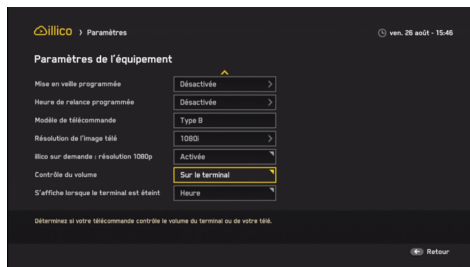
illico > Paramètres

ven. 26 août - 15:46

Paramètres de l'équipement

Mise en veille programmée | Désactivée
Heure de relance programmée | Désactivée
Modèle de télécommande | Type B
Résolution de l'image télé | 1080i
illico sur demande : résolution 1080p | Activée
Contrôle du volume | Sur le terminal
S'affiche lorsque le terminal est éteint | Heure

Déterminez si votre télécommande contrôle le volume du terminal ou de votre télé.

Retour